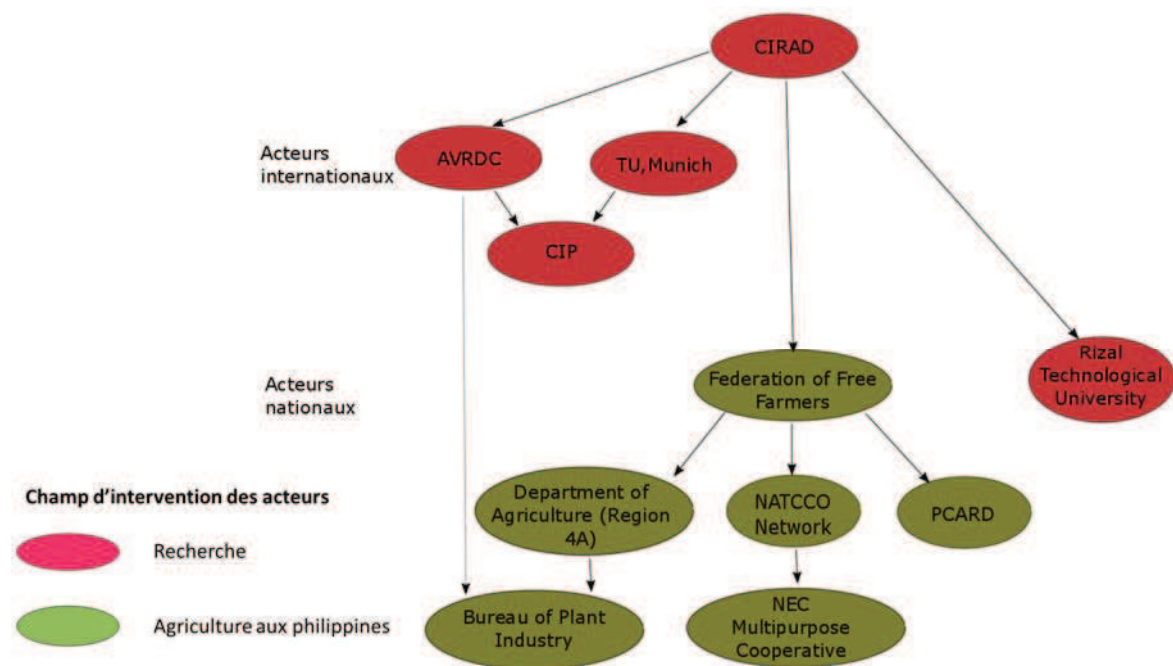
CIRAD

Acteurs internationaux

AVRDC

TU, Munich

CIP

Rizal Technological University

Acteurs nationaux

Federation of Free Farmers

Department of Agriculture (Region 4A)

NATCCO Network

PCARD

Bureau of Plant Industry

NEC Multipurpose Cooperative

Champ d'intervention des acteurs

Recherche

Agriculture aux philippines